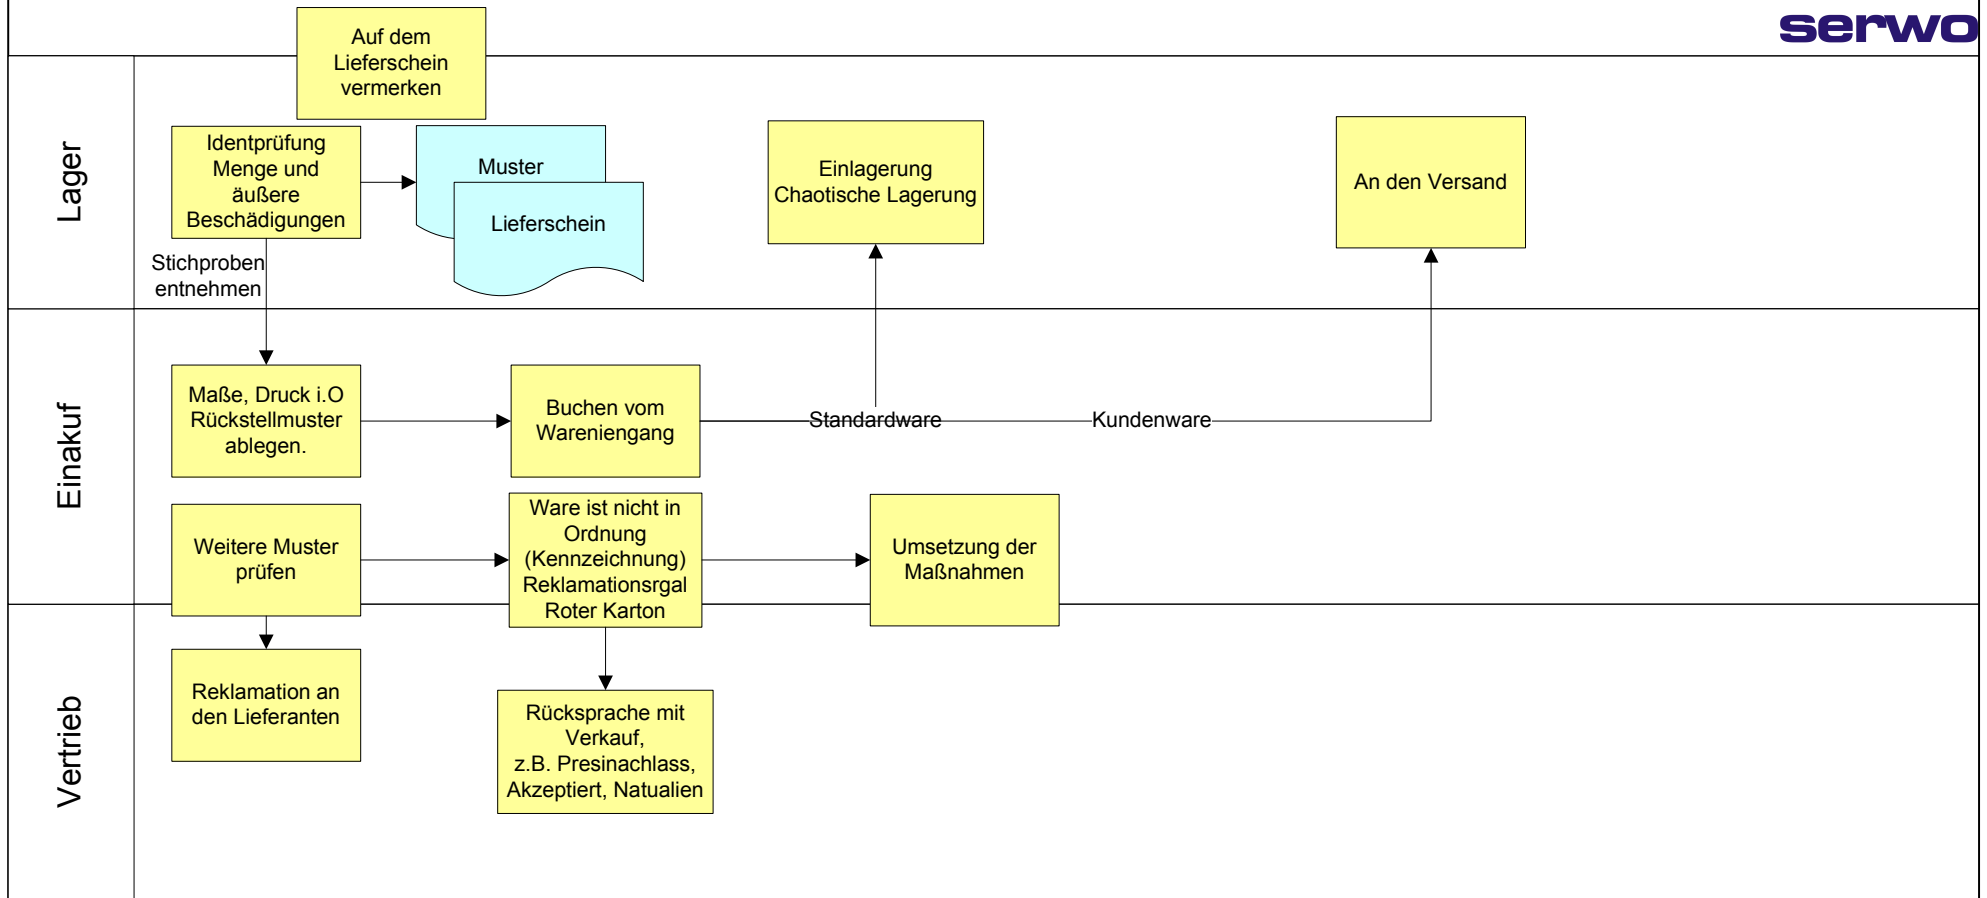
serwo

Lager

Auf dem Lieferschein vermerken

Identprüfung Menge und äußere Beschädigungen

Muster

Lieferschein

Einlagerung Chaotische Lagerung

An den Versand

Stichproben entnehmen

Einakuf

Maße, Druck i.O Rückstellmuster ablegen.

Buchen vom Wareniengang

Standardware

Kundenware

Weitere Muster prüfen

Ware ist nicht in Ordnung (Kennzeichnung) Reklamationsrgal Roter Karton

Umsetzung der Maßnahmen

Vertrieb

Reklamation an den Lieferanten

Rücksprache mit Verkauf, z.B. Presinachlass, Akzeptiert, Natualien